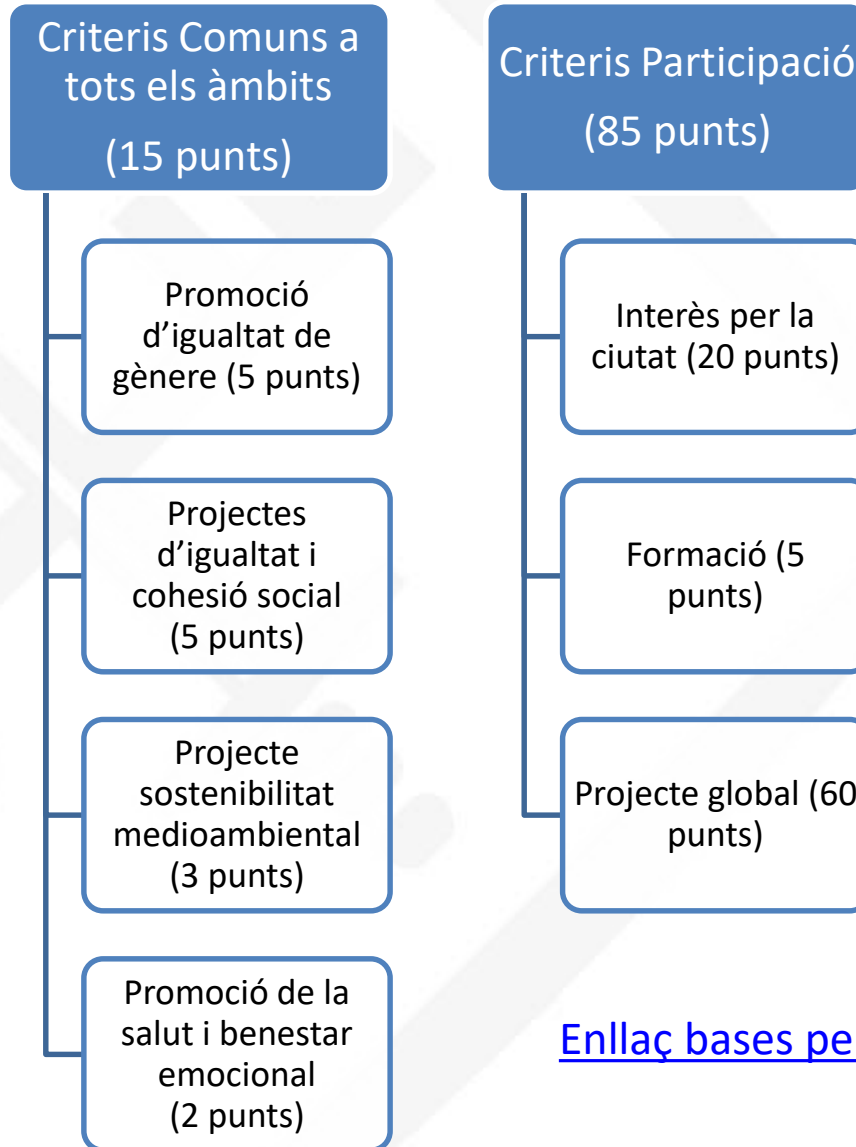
Criteris Comuns a tots els àmbits
(15 punts)

Promoció d'igualtat de gènere (5 punts)

Projectes d'igualtat i cohesió social (5 punts)

Projecte sostenibilitat medioambiental (3 punts)

Promoció de la salut i benestar emocional (2 punts)

Criteris Participació
(85 punts)

Interès per la ciutat (20 punts)

Formació (5 punts)

Projecte global (60 punts)

Enllaç bases pe